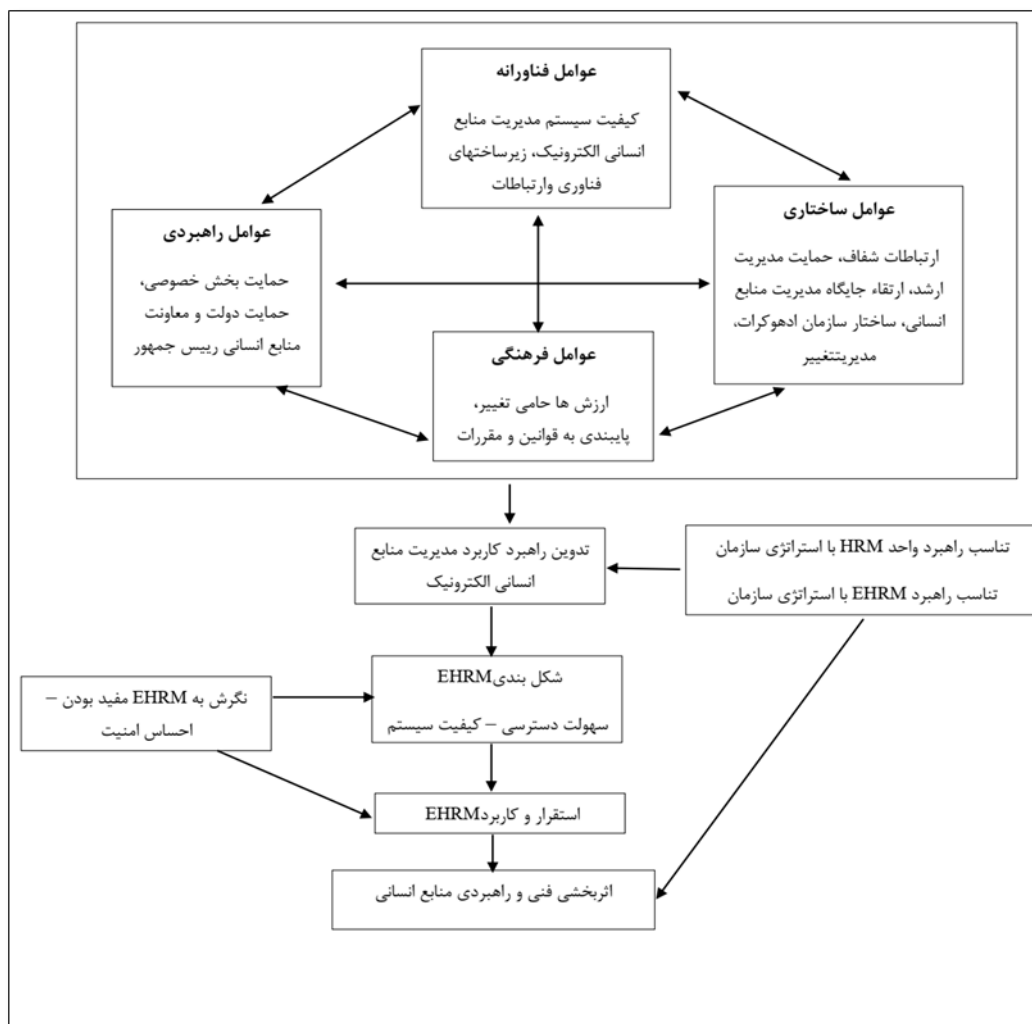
عوامل فناورانه

کیفیت سیستم مدیریت منابع انسانی الکترونیک، زیرساختهای فناوری وارتباطات

عوامل راهبردی

حمایت بخش خصوصی، حمایت دولت و معاونت منابع انسانی رییس جمهور

عوامل ساختاری

ارتباطات شفاف، حمایت مدیریت ارشد، ارتقاء جایگاه مدیریت منابع انسانی، ساختار سازمان ادهوکرات، مدیریتتغییر

عوامل فرهنگی

ارزش ها حامی تغییر، پایبندی به قوانین و مقررات

تدوین راهبرد کاربرد مدیریت منابع انسانی الکترونیک

تناسب راهبرد واحد HRM با استراتژی سازمان

تناسب راهبرد EHRM با استراتژی سازمان

شکل بندیEHRM

سهولت دسترسی – کیفیت سیستم

نگرش به EHRM مفید بودن – احساس امنیت

استقرار و کاربردEHRM

اثربخشی فنی و راهبردی منابع انسانی